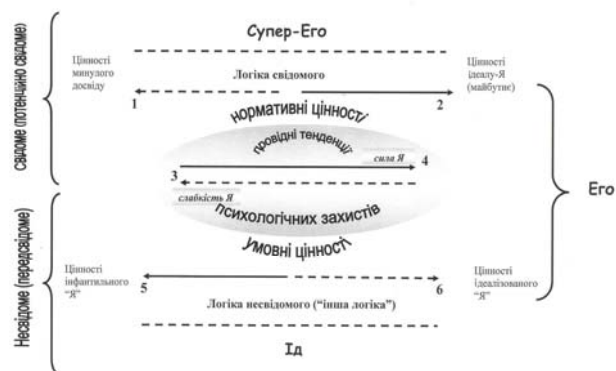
свідоме (потенційно свідоме)

Супер-Его

Цінності минулого досвіду

Логіка свідомого

Цінності ідеалу-Я (майбутнє)

1

2

нормативні цінності

провідні тенденції

сила Я

4

3

слабкість Я

психологічних захистів

умовні цінності

Его

Несвідоме (передсвідоме)

Цінності інфантильного "Я"

5

6

Цінності ідеалізованого "Я"

Логіка несвідомого ("інша логіка")

Ід